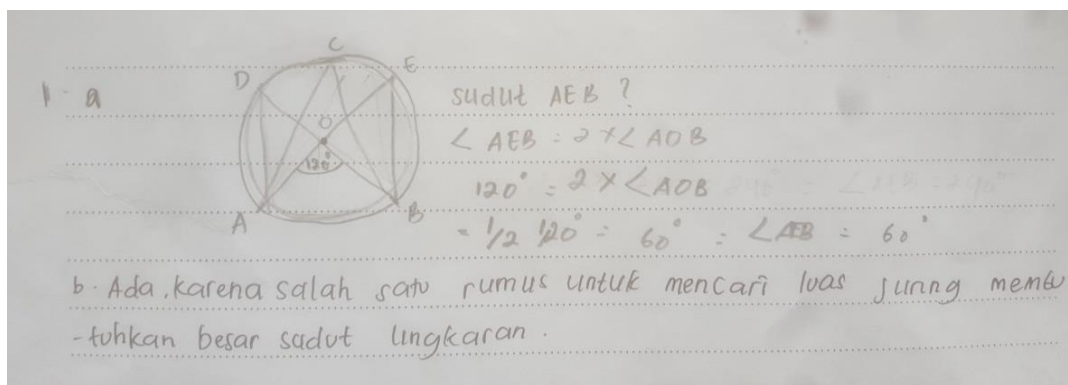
1. a

C
D E
O
$120°$
A B

sudut AEB ?
$\angle AEB : 2 \times \angle AOB$
$120° : 2 \times \angle AOB$
$= \frac{1}{2} \, 120° = 60° : \angle AEB = 60°$

b. Ada, karena salah satu rumus untuk mencari luas juring membutuhkan besar sudut lingkaran.